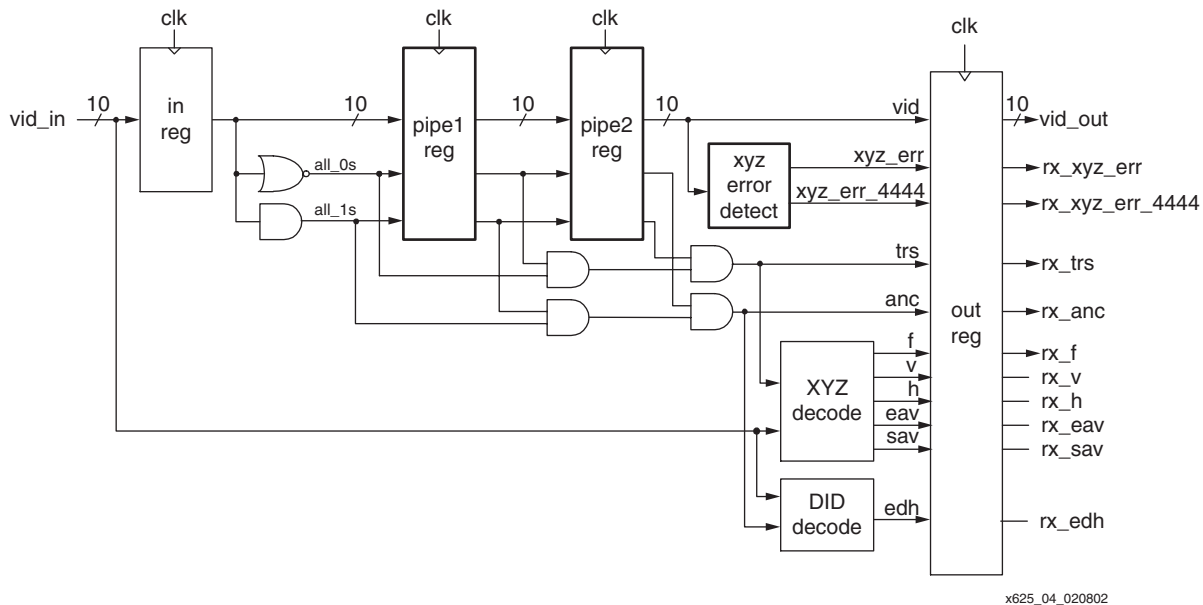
clk

clk

clk

clk

vid_in

10

in reg

10

pipe1 reg

10

pipe2 reg

10

vid

10

vid_out

all_0s

all_1s

xyz error detect

xyz_err

xyz_err_4444

rx_xyz_err

rx_xyz_err_4444

trs

rx_trs

anc

out reg

rx_anc

f

v

h

eav

sav

XYZ decode

rx_f

rx_v

rx_h

rx_eav

rx_sav

DID decode

edh

rx_edh

x625_04_020802